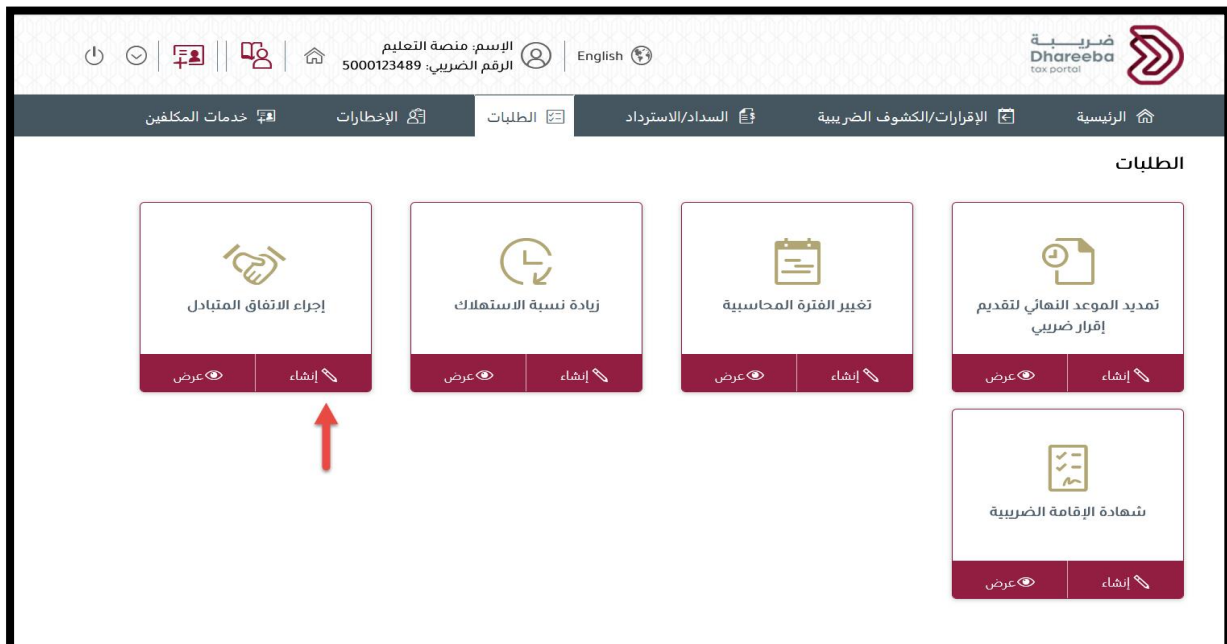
ضريبة
Dhareeba
tax portal

English

الإسم: منصة التعليم
الرقم الضريبي: 5000123489

الرئيسية
الإقرارات/الكشوف الضريبية
السداد/الاسترداد
الطلبات
الإخطارات
خدمات المكلفين

الطلبات

تمديد الموعد النهائي لتقديم إقرار ضريبي
إنشاء
عرض

تغيير الفترة المحاسبية
إنشاء
عرض

زيادة نسبة الاستهلاك
إنشاء
عرض

إجراء الاتفاق المتبادل
إنشاء
عرض

شهادة الإقامة الضريبية
إنشاء
عرض